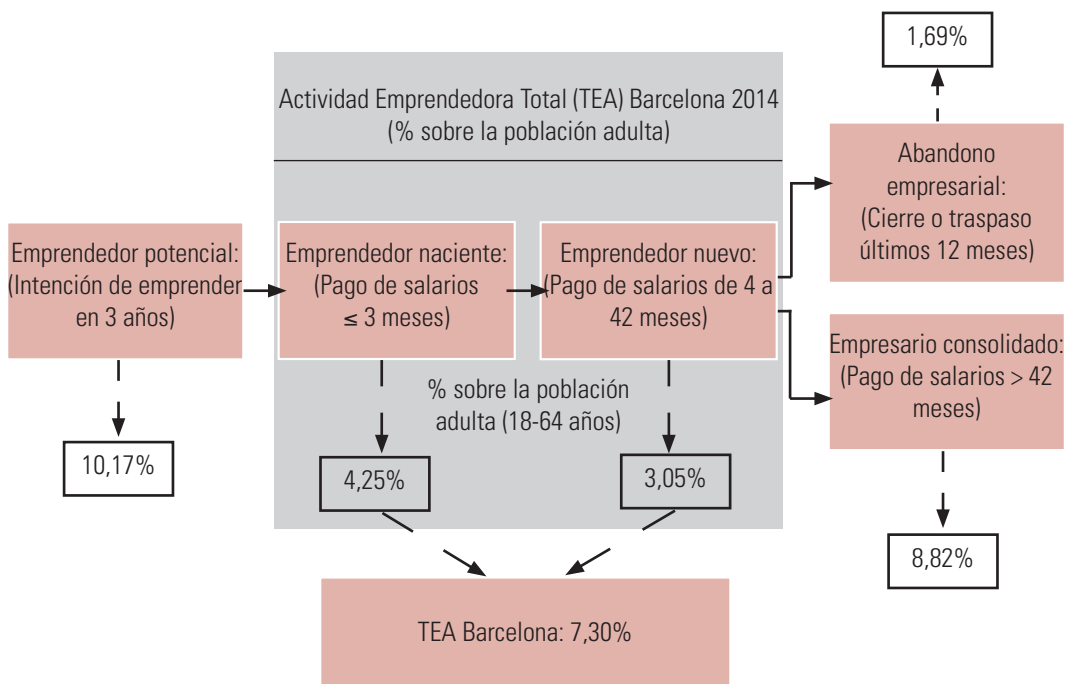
1,69%

Actividad Emprendedora Total (TEA) Barcelona 2014
(% sobre la población adulta)

Abandono empresarial: (Cierre o traspaso últimos 12 meses)

Emprendedor potencial: (Intención de emprender en 3 años)

Emprendedor naciente: (Pago de salarios ≤ 3 meses)

Emprendedor nuevo: (Pago de salarios de 4 a 42 meses)

Empresario consolidado: (Pago de salarios > 42 meses)

% sobre la población adulta (18-64 años)

10,17%

4,25%

3,05%

8,82%

TEA Barcelona: 7,30%